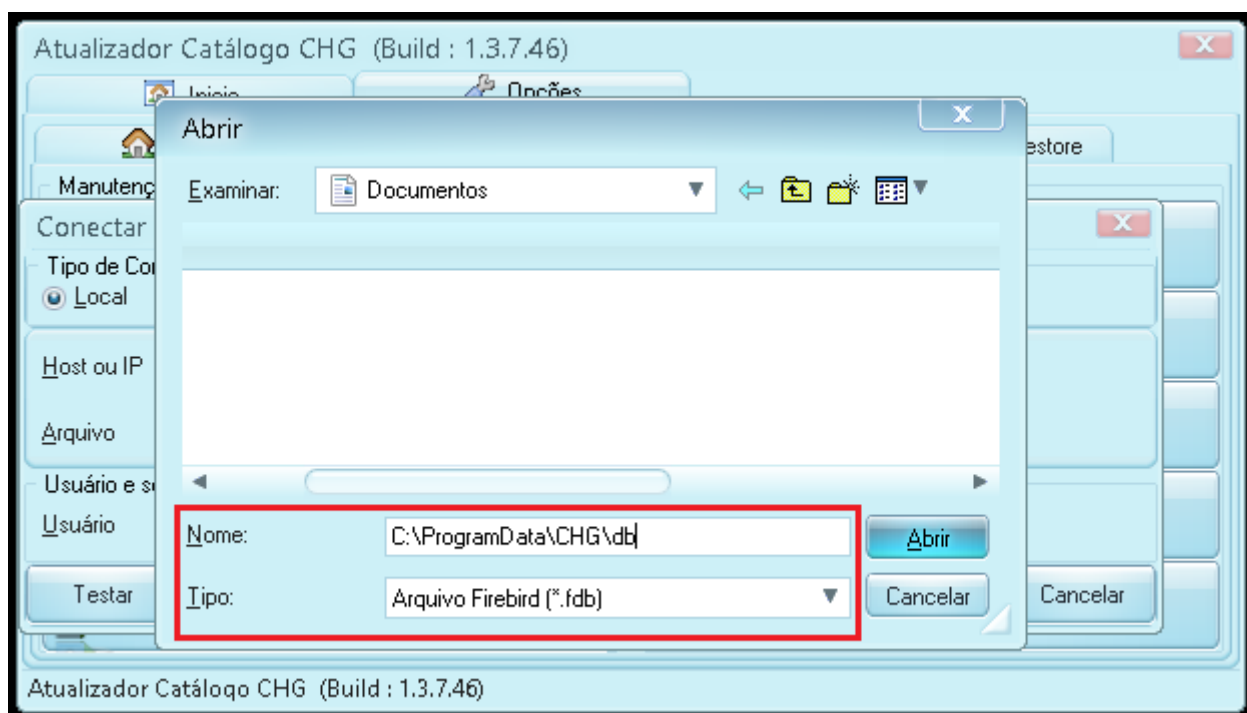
Atualizador Catálogo CHG (Build : 1.3.7.46)

Início
Opções

estore

Manutenç

Conectar

Tipo de Co
Local

Host ou IP

Arquivo

Usuário e s

Usuário

Testar

Cancelar

Abrir

Examinar: Documentos

Nome: C:\ProgramData\CHG\db

Tipo: Arquivo Firebird (*.fdb)

Abrir
Cancelar

Atualizador Catálogo CHG (Build : 1.3.7.46)